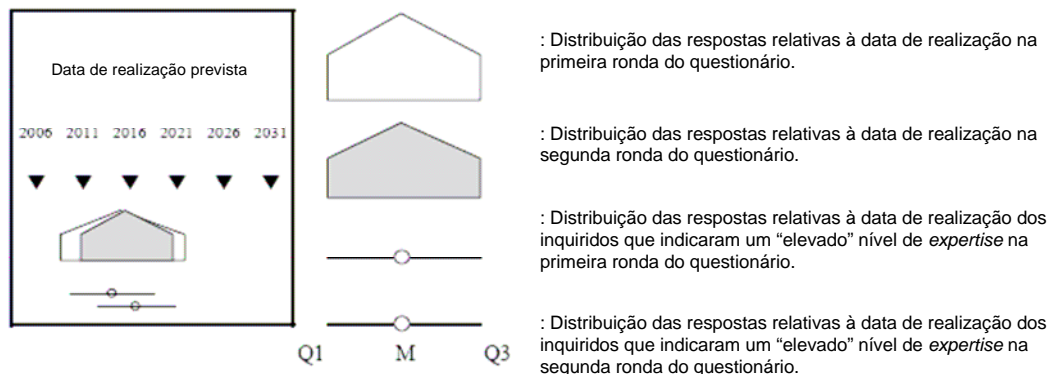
Data de realização prevista

2006 2011 2016 2021 2026 2031

Q1 M Q3

: Distribuição das respostas relativas à data de realização na primeira ronda do questionário.

: Distribuição das respostas relativas à data de realização na segunda ronda do questionário.

: Distribuição das respostas relativas à data de realização dos inquiridos que indicaram um “elevado” nível de *expertise* na primeira ronda do questionário.

: Distribuição das respostas relativas à data de realização dos inquiridos que indicaram um “elevado” nível de *expertise* na segunda ronda do questionário.